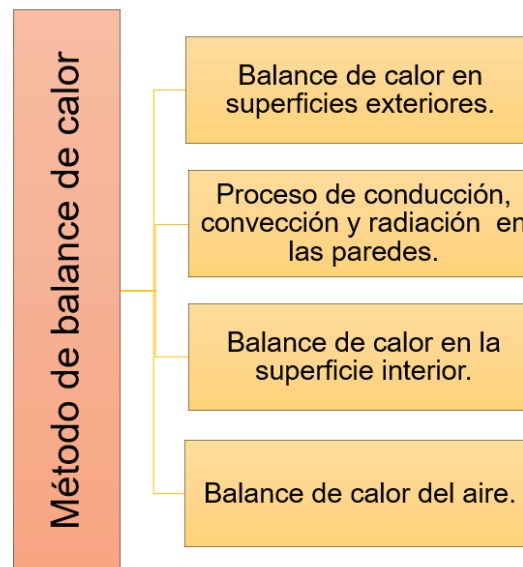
Método de balance de calor

Balance de calor en superficies exteriores.

Proceso de conducción, convección y radiación en las paredes.

Balance de calor en la superficie interior.

Balance de calor del aire.